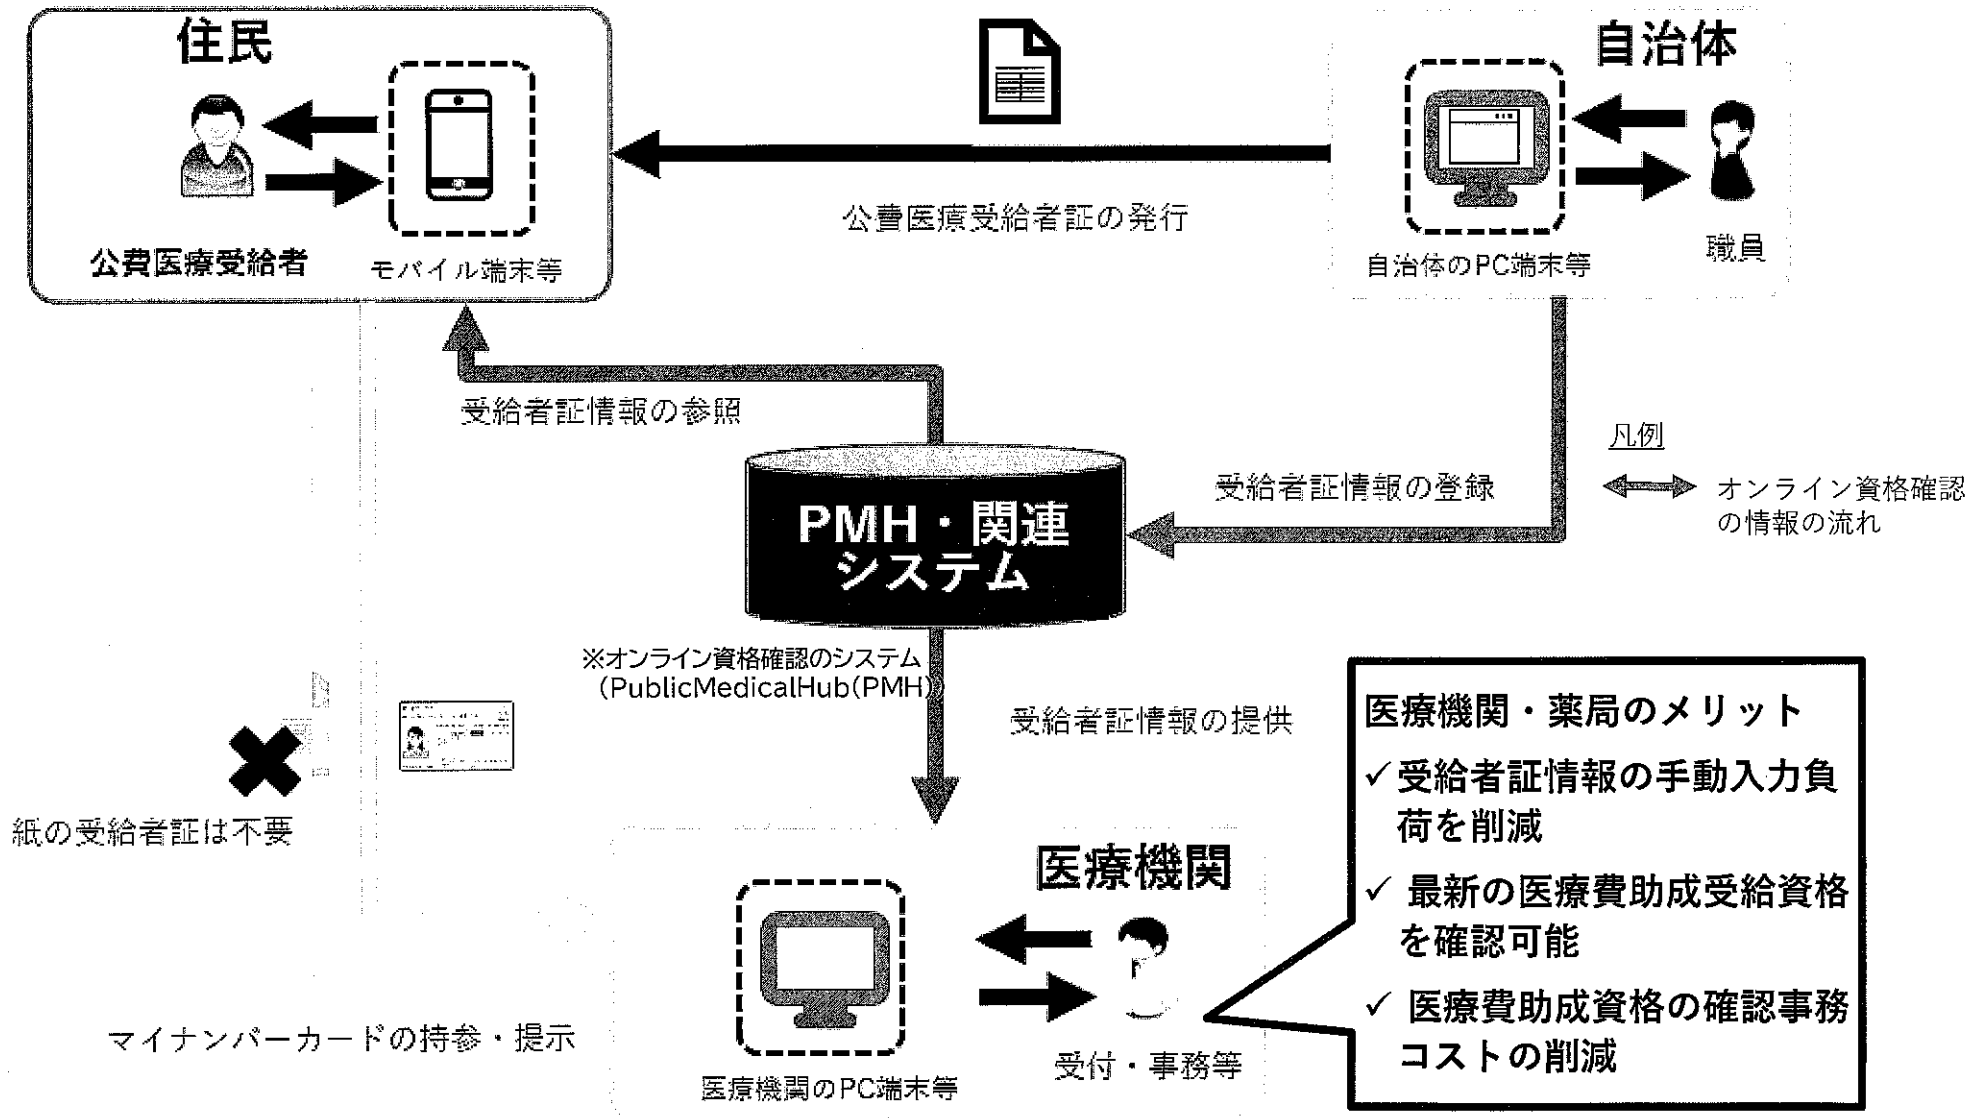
住民

公費医療受給者

モバイル端末等

公費医療受給者証の発行

自治体

自治体のPC端末等

職員

受給者証情報の参照

凡例

受給者証情報の登録

オンライン資格確認の情報の流れ

PMH・関連システム

※オンライン資格確認のシステム（PublicMedicalHub(PMH)）

受給者証情報の提供

紙の受給者証は不要

医療機関・薬局のメリット
✓受給者証情報の手動入力負荷を削減
✓ 最新の医療費助成受給資格を確認可能
✓ 医療費助成資格の確認事務コストの削減

医療機関

マイナンバーカードの持参・提示

医療機関のPC端末等

受付・事務等